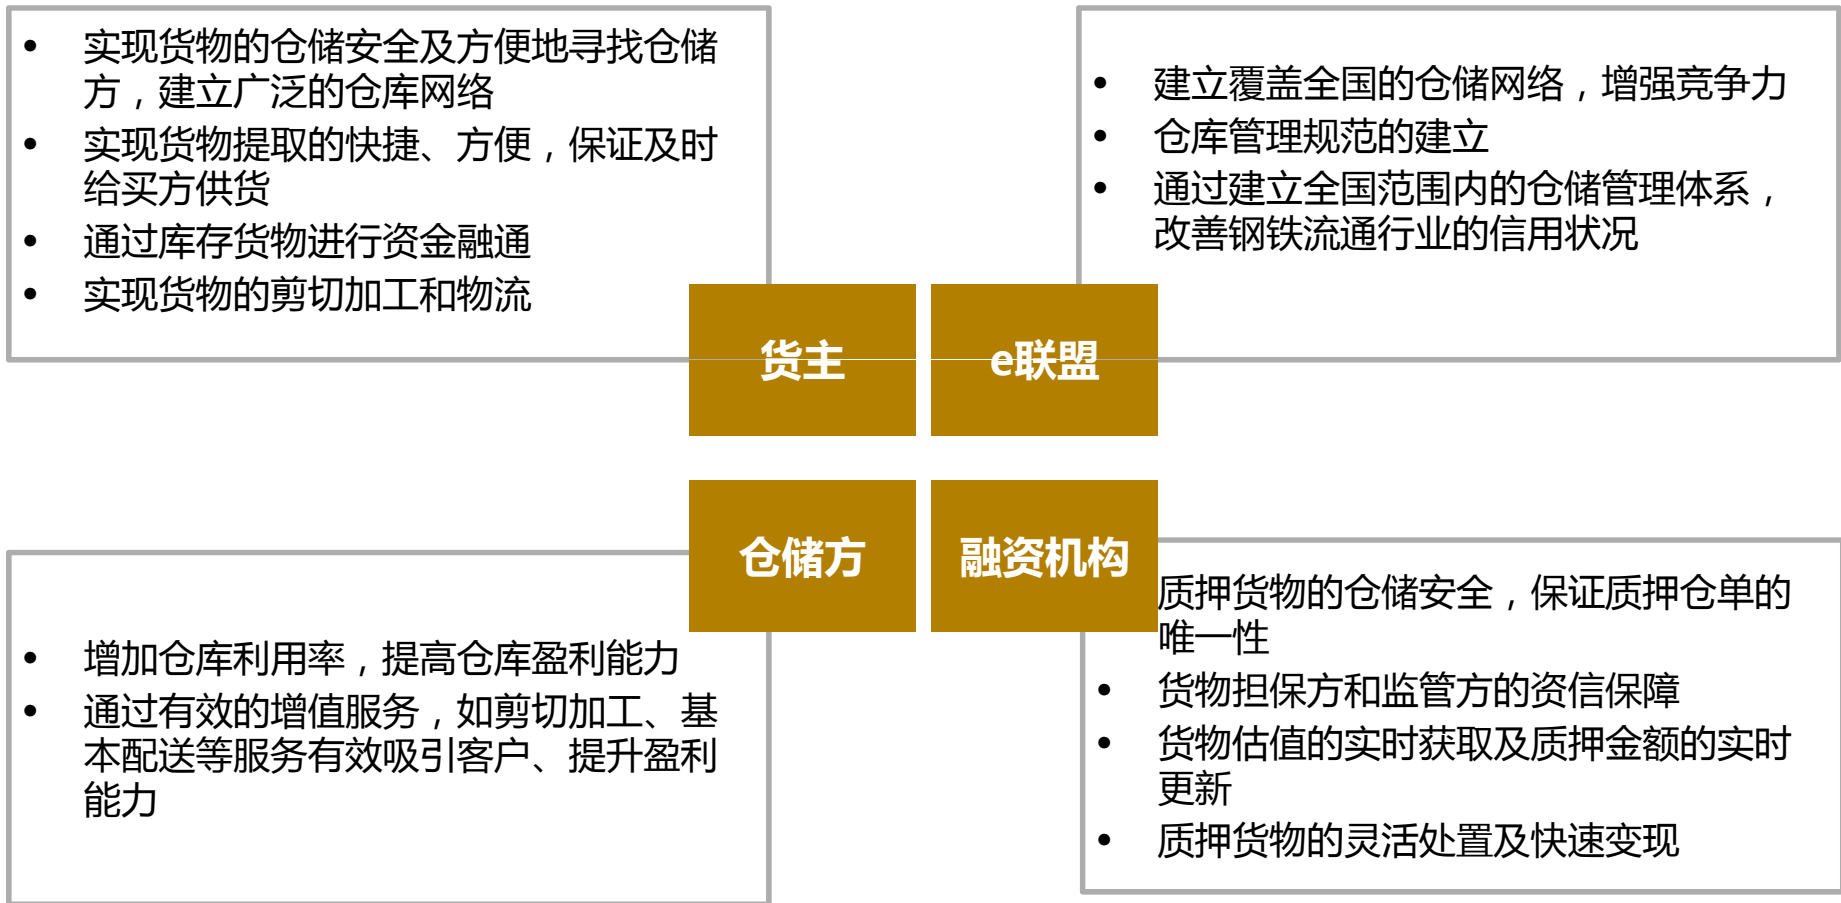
• 实现货物的仓储安全及方便地寻找仓储方，建立广泛的仓库网络
• 实现货物提取的快捷、方便，保证及时给买方供货
• 通过库存货物进行资金融通
• 实现货物的剪切加工和物流

• 建立覆盖全国的仓储网络，增强竞争力
• 仓库管理规范的建立
• 通过建立全国范围内的仓储管理体系，改善钢铁流通行业的信用状况

货主

e联盟

仓储方

融资机构

• 增加仓库利用率，提高仓库盈利能力
• 通过有效的增值服务，如剪切加工、基本配送等服务有效吸引客户、提升盈利能力

质押货物的仓储安全，保证质押仓单的唯一性
• 货物担保方和监管方的资信保障
• 货物估值的实时获取及质押金额的实时更新
• 质押货物的灵活处置及快速变现